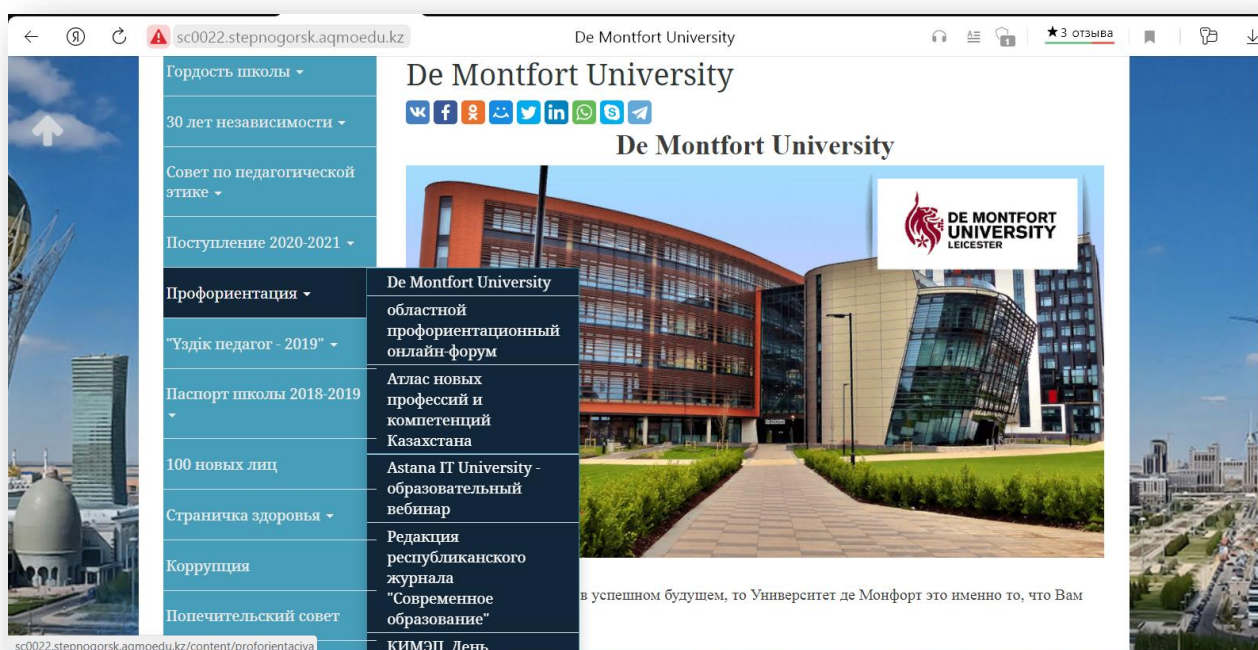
sc0022.stepnogorsk.aqmoedu.kz

De Montfort University

★3 отзыва

Гордость школы

30 лет независимости

Совет по педагогической этике

Поступление 2020-2021

Профориентация

"Үздік педагог - 2019"

Паспорт школы 2018-2019

100 новых лиц

Страничка здоровья

Коррупция

Попечительский совет

De Montfort University

областной профориентационный онлайн-форум

Атлас новых профессий и компетенций Казахстана

Astana IT University - образовательный вебинар

Редакция республиканского журнала "Современное образование"

КИМЭП. День

De Montfort University

De Montfort University

DE MONTFORT UNIVERSITY LEICESTER

в успешном будущем, то Университет де Монфорт это именно то, что Вам

sc0022.stepnogorsk.aqmoedu.kz/content/proforientaciya